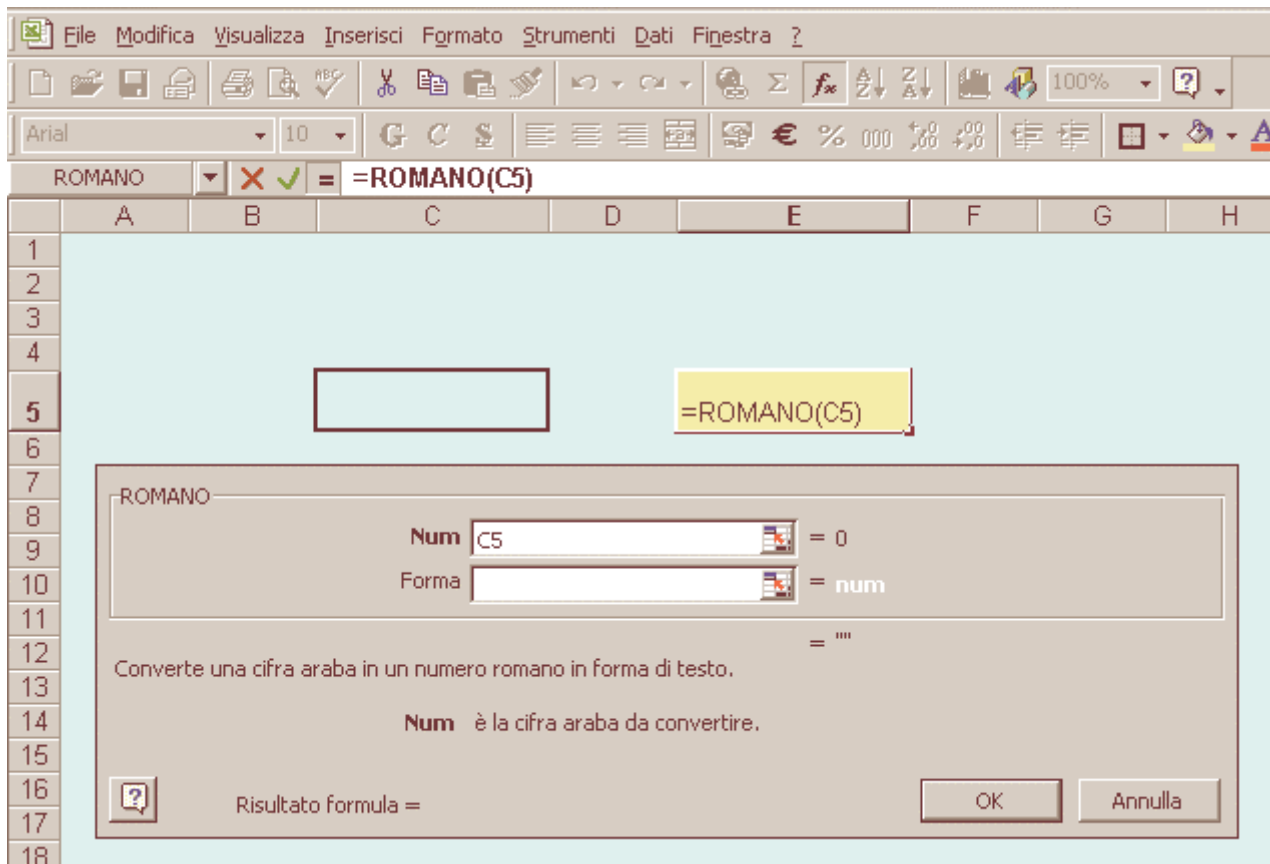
File Modifica Visualizza Inserisci Formato Strumenti Dati Finestra ?

100%

Arial 10 G C S € % 000

ROMANO = =ROMANO(C5)

| | A | B | C | D | E | F | G | H |
|---|---|---|---|---|---|---|---|---|
| 1 | | | | | | | | |
| 2 | | | | | | | | |
| 3 | | | | | | | | |
| 4 | | | | | | | | |
| 5 | | | | | =ROMANO(C5) | | | |
| 6 | | | | | | | | |
| 7 | | | | | | | | |
| 8 | | | | | | | | |
| 9 | | | | | | | | |
| 10 | | | | | | | | |
| 11 | | | | | | | | |
| 12 | | | | | | | | |
| 13 | | | | | | | | |
| 14 | | | | | | | | |
| 15 | | | | | | | | |
| 16 | | | | | | | | |
| 17 | | | | | | | | |
| 18 | | | | | | | | |

ROMANO

Num C5 = 0

Forma = num

= ""

Converte una cifra araba in un numero romano in forma di testo.

Num è la cifra araba da convertire.

?

Risultato formula =

OK

Annulla